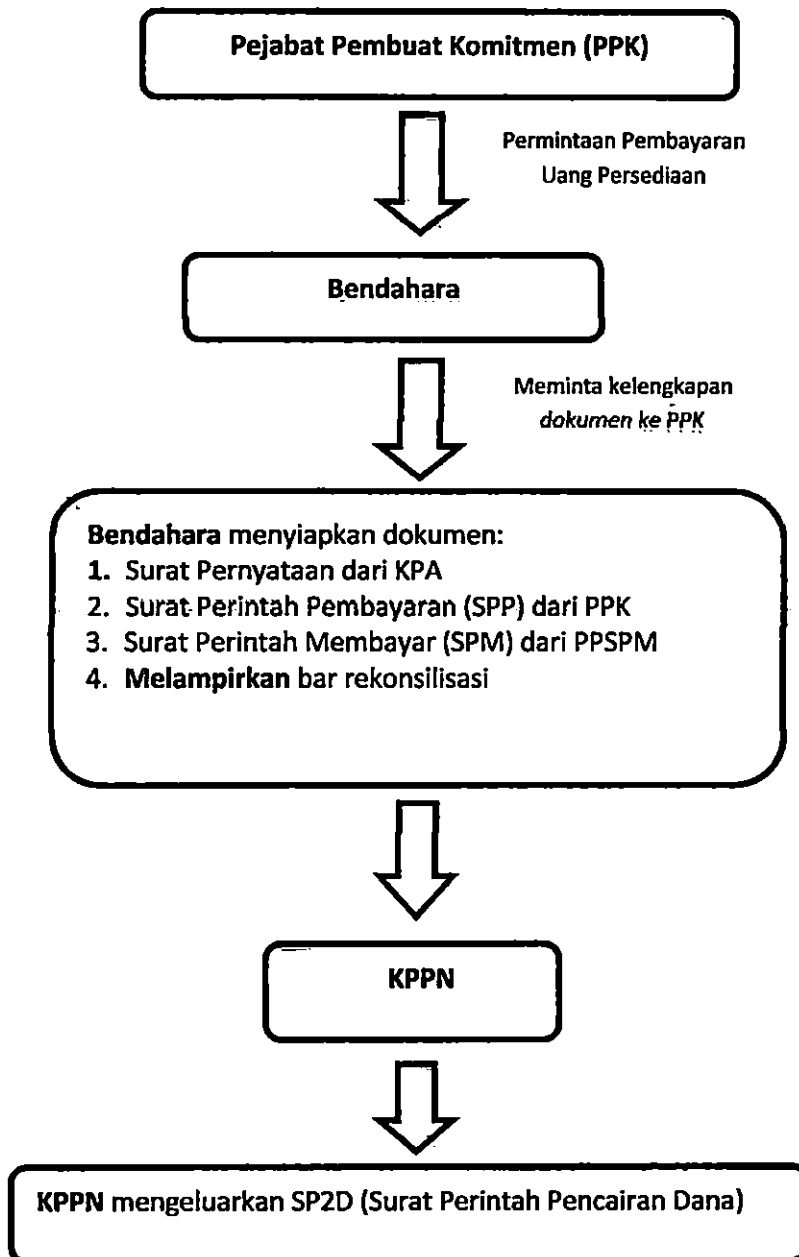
Pejabat Pembuat Komitmen (PPK)

Permintaan Pembayaran Uang Persediaan

Bendahara

Meminta kelengkapan dokumen ke PPK

Bendahara menyiapkan dokumen:
1. Surat Pernyataan dari KPA
2. Surat Perintah Pembayaran (SPP) dari PPK
3. Surat Perintah Membayar (SPM) dari PPSPM
4. Melampirkan bar rekonsilisasi

KPPN

KPPN mengeluarkan SP2D (Surat Perintah Pencairan Dana)